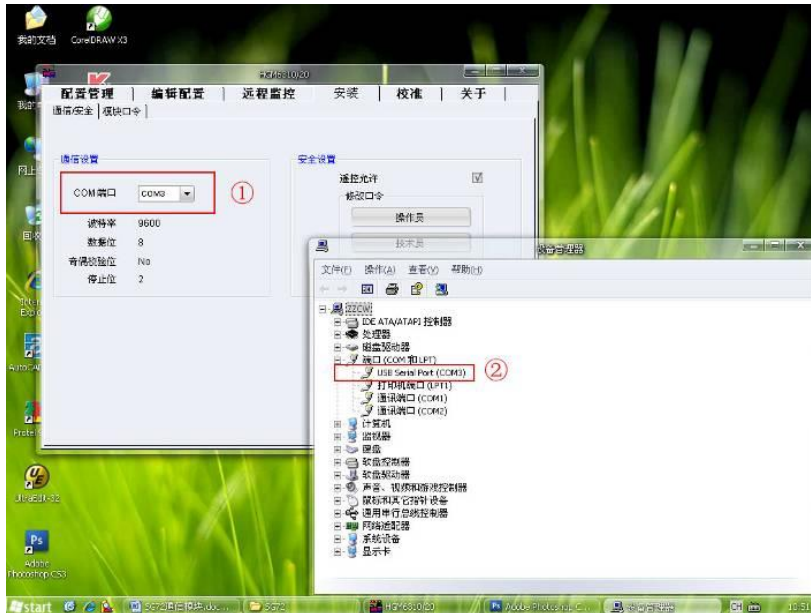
我的文档
CorelDRAW X3

HGM6310/20
配置管理 | 编辑配置 | 远程监控 | 安装 | 校准 | 关于
通信/安全 | 模块口令

通信设置
COM端口 COM3
①
波特率 9600
数据位 8
奇偶校验位 No
停止位 2

安全设置
遥控允许
修改口令
操作员
技术员

设备管理器
文件(F) 操作(A) 查看(V) 帮助(H)

ZZCW
IDE ATA/ATAPI 控制器
处理器
磁盘驱动器
端口 (COM 和 LPT)
USB Serial Port (COM3)
②
打印机端口 (LPT1)
通讯端口 (COM1)
通讯端口 (COM2)
计算机
监视器
键盘
软盘控制器
软盘驱动器
声音、视频和游戏控制器
鼠标和其它指针设备
通用串行总线控制器
网络适配器
系统设备
显示卡

UltraEdit-32
Adobe Photoshop CS3
start
HGM6310/20
设备管理器